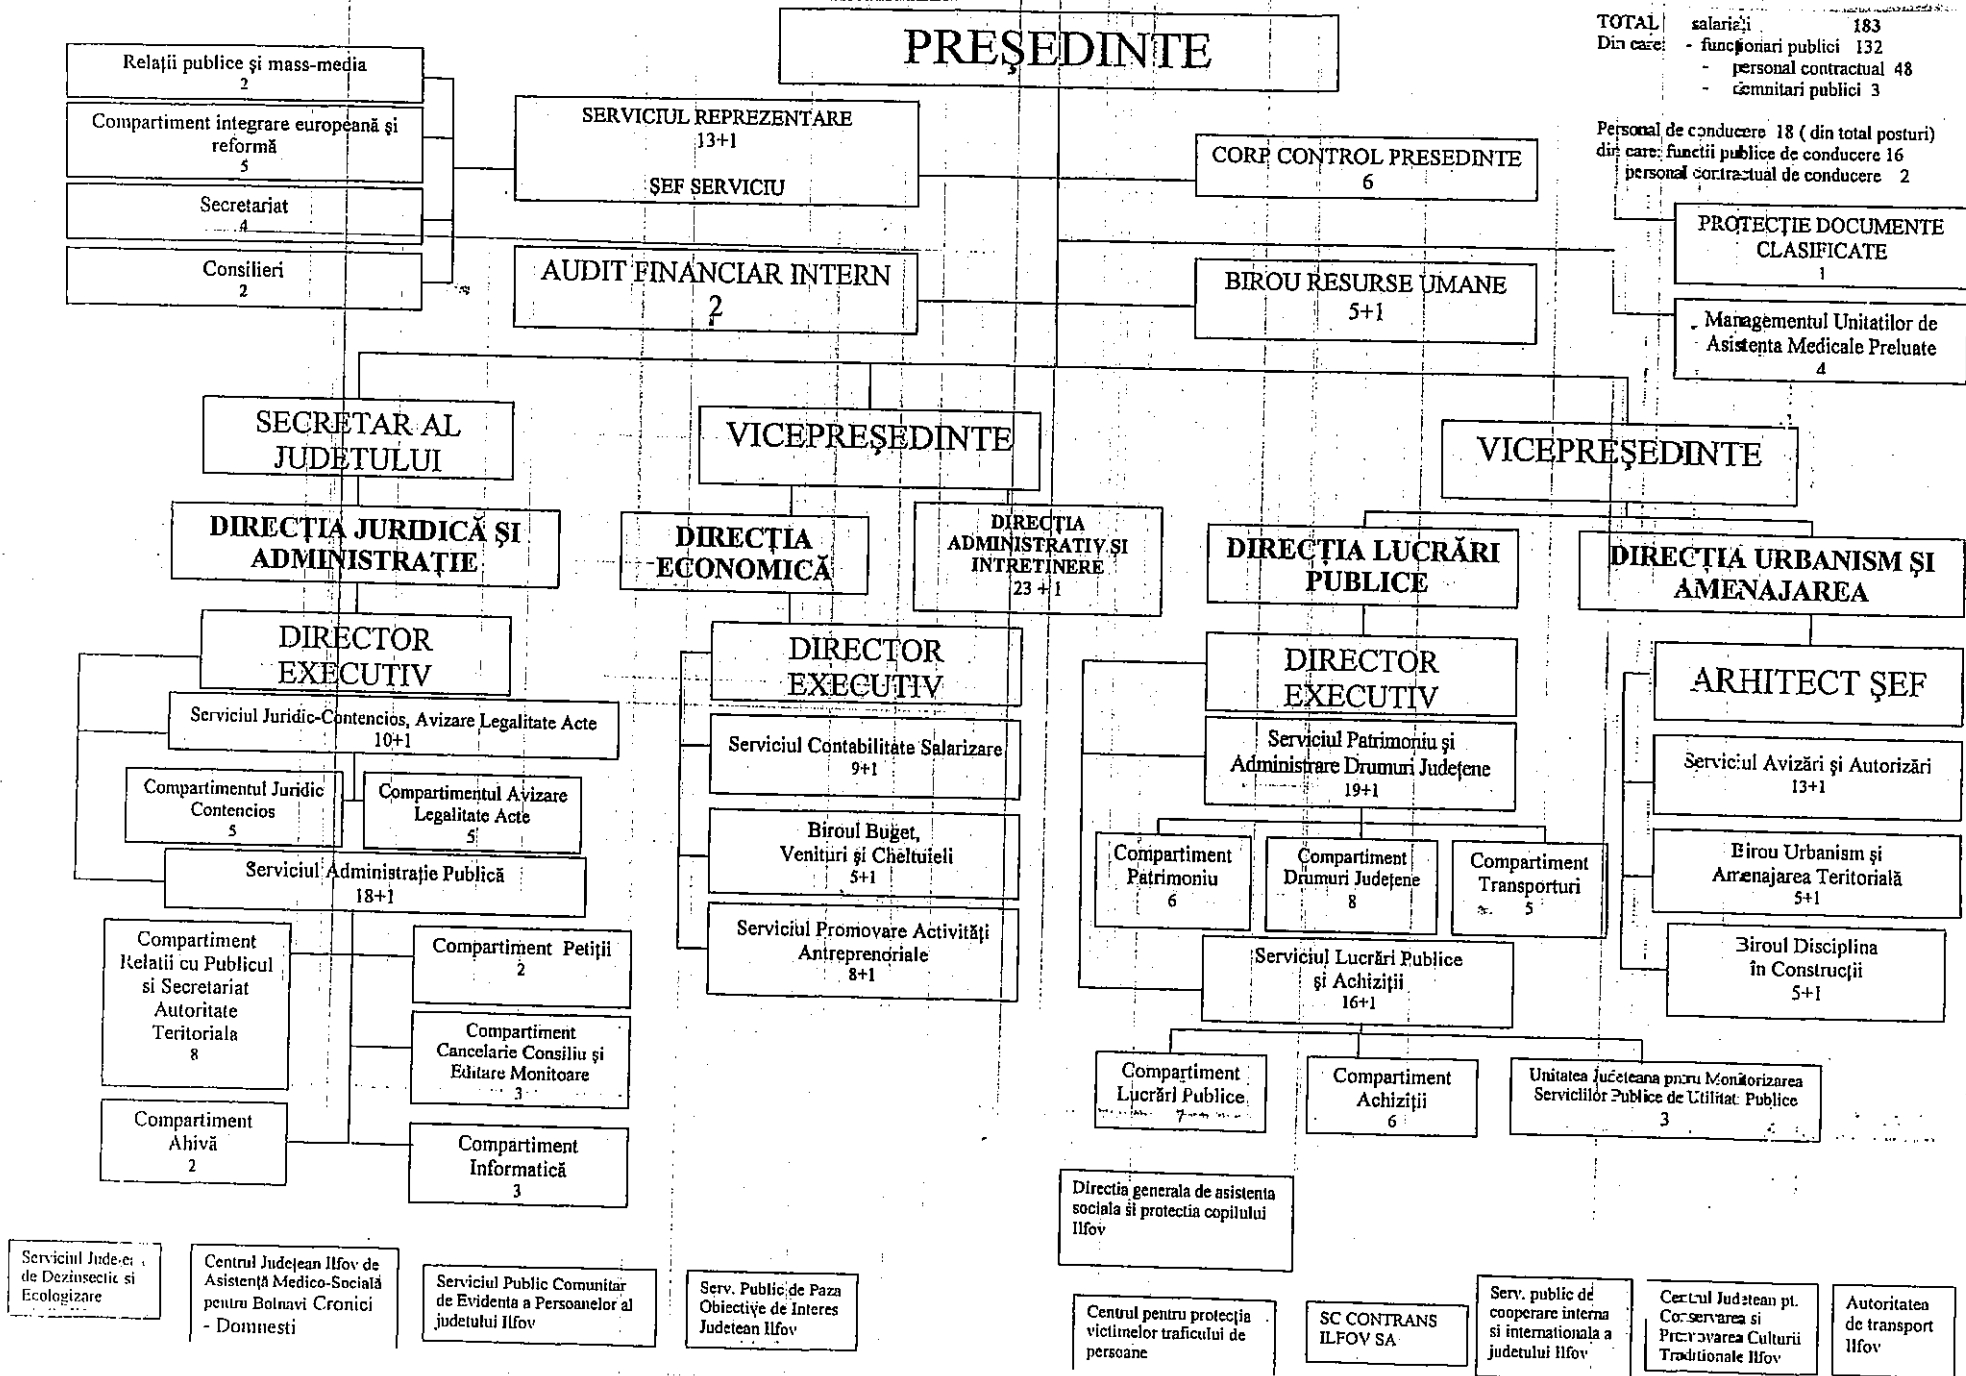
PREŞEDINTE

TOTAL salariaţi 183
Din care: - funcţionari publici 132
- personal contractual 48
- demnitari publici 3

Personal de conducere 18 ( din total posturi)
din care: functii publice de conducere 16
personal contractual de conducere 2

Relaţii publice şi mass-media
2

Compartiment integrare europeană şi reformă
5

Secretariat
4

Consilieri
2

SERVICIUL REPREZENTARE
13+1
ŞEF SERVICIU

AUDIT FINANCIAR INTERN
2

CORP CONTROL PRESEDINTE
6

BIROU RESURSE UMANE
5+1

PROTECŢIE DOCUMENTE CLASIFICATE
1

Managementul Unitatilor de Asistenta Medicale Preluate
4

SECRETAR AL JUDEŢULUI

VICEPREŞEDINTE

VICEPREŞEDINTE

DIRECŢIA JURIDICĂ ŞI ADMINISTRAŢIE

DIRECŢIA ECONOMICĂ

DIRECTIA ADMINISTRATIV ŞI INTRETINERE
23 + 1

DIRECŢIA LUCRĂRI PUBLICE

DIRECŢIA URBANISM ŞI AMENAJAREA

DIRECTOR EXECUTIV

Serviciul Juridic-Contencios, Avizare Legalitate Acte
10+1

Compartimentul Juridic Contencios
5

Compartimentul Avizare Legalitate Acte
5

Serviciul Administraţie Publică
18+1

Compartiment Relatii cu Publicul si Secretariat Autoritate Teritoriala
8

Compartiment Petiţii
2

Compartiment Cancelarie Consiliu şi Editare Monitoare
3

Compartiment Ahivă
2

Compartiment Informatică
3

DIRECTOR EXECUTIV

Serviciul Contabilitate Salarizare
9+1

Biroul Buget, Venituri şi Cheltuieli
5+1

Serviciul Promovare Activităţi Antreprenoriale
8+1

DIRECTOR EXECUTIV

Serviciul Patrimoniu şi Administrare Drumuri Judeţene
19+1

Compartiment Patrimoniu
6

Compartiment Drumuri Judeţene
8

Compartiment Transporturi
5

Serviciul Lucrări Publice şi Achiziţii
16+1

Compartiment Lucrări Publice
7

Compartiment Achiziţii
6

Unitatea Judeteana pntru Monitorizarea Serviciilor Publice de Utilitati Publice
3

ARHITECT ŞEF

Serviciul Avizări şi Autorizări
13+1

Birou Urbanism şi Amenajarea Teritorială
5+1

Biroul Disciplina în Construcţii
5+1

Directia generala de asistenta sociala si protectia copilului Ilfov

Serviciul Judetean de Dezinsectie si Ecologizare

Centrul Judeţean Ilfov de Asistenţă Medico-Socială pentru Bolnavi Cronici - Domnesti

Serviciul Public Comunitar de Evidenta a Persoanelor al judetului Ilfov

Serv. Public de Paza Obiective de Interes Judetean Ilfov

Centrul pentru protecţia victimelor traficului de persoane

SC CONTRANS ILFOV SA

Serv. public de cooperare interna si internationala a judetului Ilfov

Centrul Judetean pt. Conservarea si Promovarea Culturii Traditionale Ilfov

Autoritatea de transport Ilfov